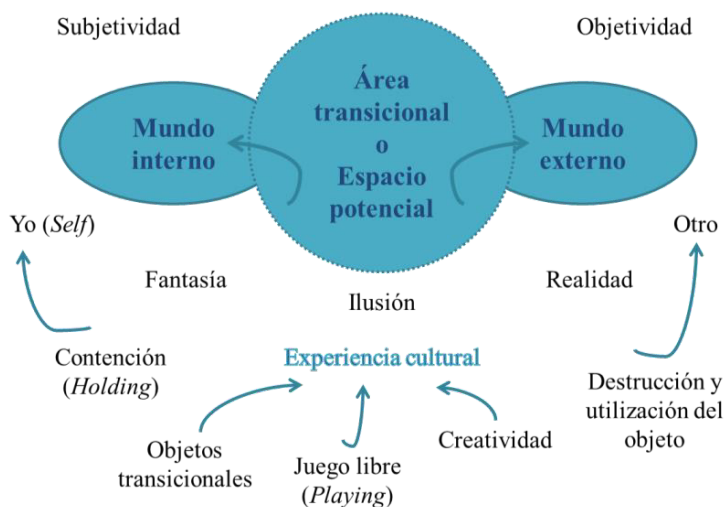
Subjetividad

Objetividad

Mundo interno

Área transicional o Espacio potencial

Mundo externo

Yo (*Self*)

Otro

Fantasía

Ilusión

Realidad

Contención (*Holding*)

Experiencia cultural

Destrucción y utilización del objeto

Objetos transicionales

Juego libre (*Playing*)

Creatividad